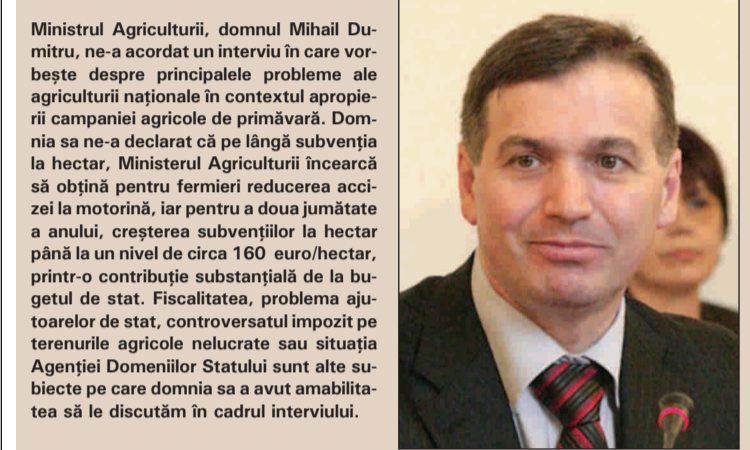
Ministrul Agriculturii, domnul Mihail Dumitru, ne-a acordat un interviu în care vorbește despre principalele probleme ale agriculturii naționale în contextul apropierii campaniei agricole de primăvară. Domnia sa ne-a declarat că pe lângă subvenția la hectar, Ministerul Agriculturii încearcă să obțină pentru fermieri reducerea accizei la motorină, iar pentru a doua jumătate a anului, creșterea subvențiilor la hectar până la un nivel de circa 160 euro/hectar, printr-o contribuție substanțială de la bugetul de stat. Fiscalitatea, problema ajutoarelor de stat, controversatul impozit pe terenurile agricole nelucrate sau situația Agenției Domeniilor Statului sunt alte subiecte pe care domnia sa a avut amabilitatea să le discutăm în cadrul interviului.